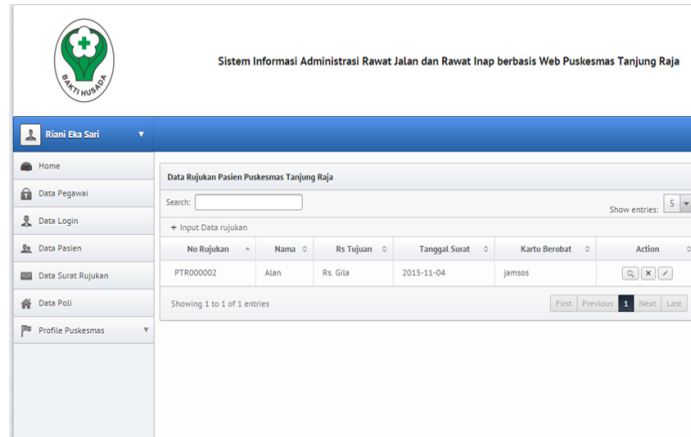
BAKTI HUSADA

Sistem Informasi Administrasi Rawat Jalan dan Rawat Inap berbasis Web Puskesmas Tanjung Raja

Riani Eka Sari

Home
Data Pegawai
Data Login
Data Pasien
Data Surat Rujukan
Data Poli
Profile Puskesmas

Data Rujukan Pasien Puskesmas Tanjung Raja

Search:

Show entries: 5

+ Input Data rujukan

| No Rujukan | Nama | Rs Tujuan | Tanggal Surat | Kartu Berobat | Action |
|---|---|---|---|---|---|
| PTR000002 | Alan | Rs. Gila | 2015-11-04 | jamsos | |

Showing 1 to 1 of 1 entries

First Previous 1 Next Last